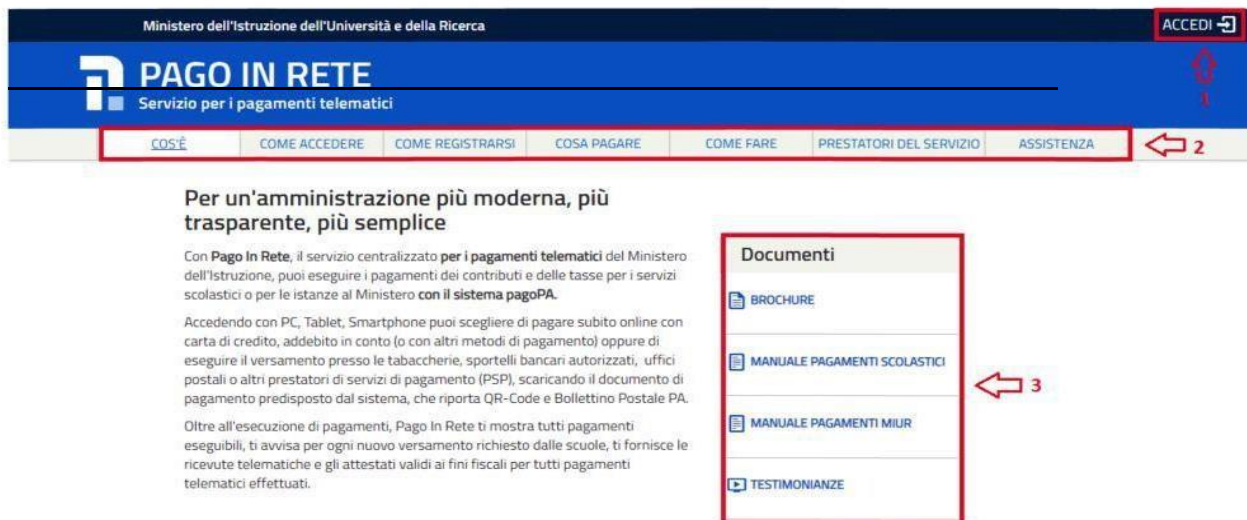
Ministero dell'Istruzione dell'Università e della Ricerca

ACCEDI

PAGO IN RETE

Servizio per i pagamenti telematici

1

COS'È | COME ACCEDERE | COME REGISTRARSI | COSA PAGARE | COME FARE | PRESTATORI DEL SERVIZIO | ASSISTENZA

2

Per un'amministrazione più moderna, più trasparente, più semplice

Con Pago In Rete, il servizio centralizzato per i pagamenti telematici del Ministero dell'Istruzione, puoi eseguire i pagamenti dei contributi e delle tasse per i servizi scolastici o per le istanze al Ministero con il sistema pagoPA.

Accedendo con PC, Tablet, Smartphone puoi scegliere di pagare subito online con carta di credito, addebito in conto (o con altri metodi di pagamento) oppure di eseguire il versamento presso le tabaccherie, sportelli bancari autorizzati, uffici postali o altri prestatori di servizi di pagamento (PSP), scaricando il documento di pagamento predisposto dal sistema, che riporta QR-Code e Bollettino Postale PA.

Oltre all'esecuzione di pagamenti, Pago In Rete ti mostra tutti pagamenti eseguibili, ti avvisa per ogni nuovo versamento richiesto dalle scuole, ti fornisce le ricevute telematiche e gli attestati validi ai fini fiscali per tutti pagamenti telematici effettuati.

Documenti

BROCHURE

MANUALE PAGAMENTI SCOLASTICI

MANUALE PAGAMENTI MIUR

TESTIMONIANZE

3